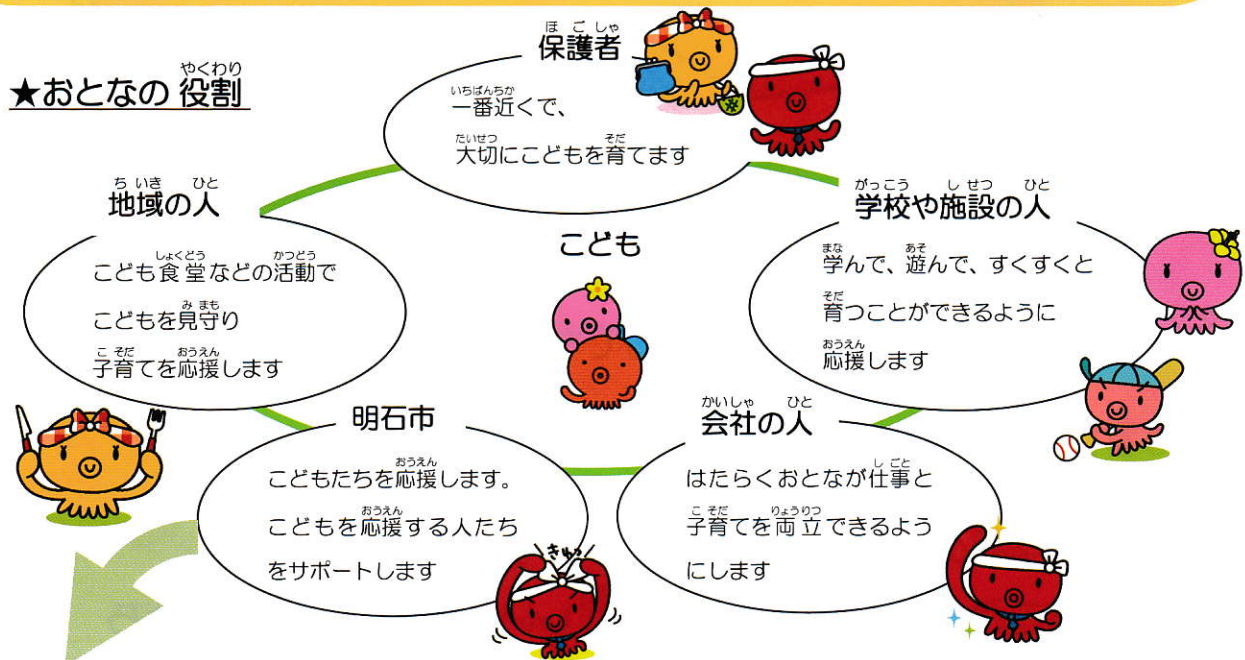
★おとなの役割(やくわり)

保護者(ほごしゃ)
一番近く(いちばんちか)で、大切(たいせつ)にこどもを育(そだ)てます

地域の人(ちいきのひと)
こども食堂(しょくどう)などの活動(かつどう)でこどもを見守(みまも)り子育(こそだ)てを応援(おうえん)します

こども

学校や施設の人(がっこうやしせつのひと)
学(まな)んで、遊(あそ)んで、すくすくと育(そだ)つことができるように応援(おうえん)します

明石市
こどもたちを応援(おうえん)します。こどもを応援(おうえん)する人たちをサポートします

きゅっ

会社の人(かいしゃのひと)
はたらくおとなが仕事(しごと)と子育(こそだ)てを両立(りょうりつ)できるようにします